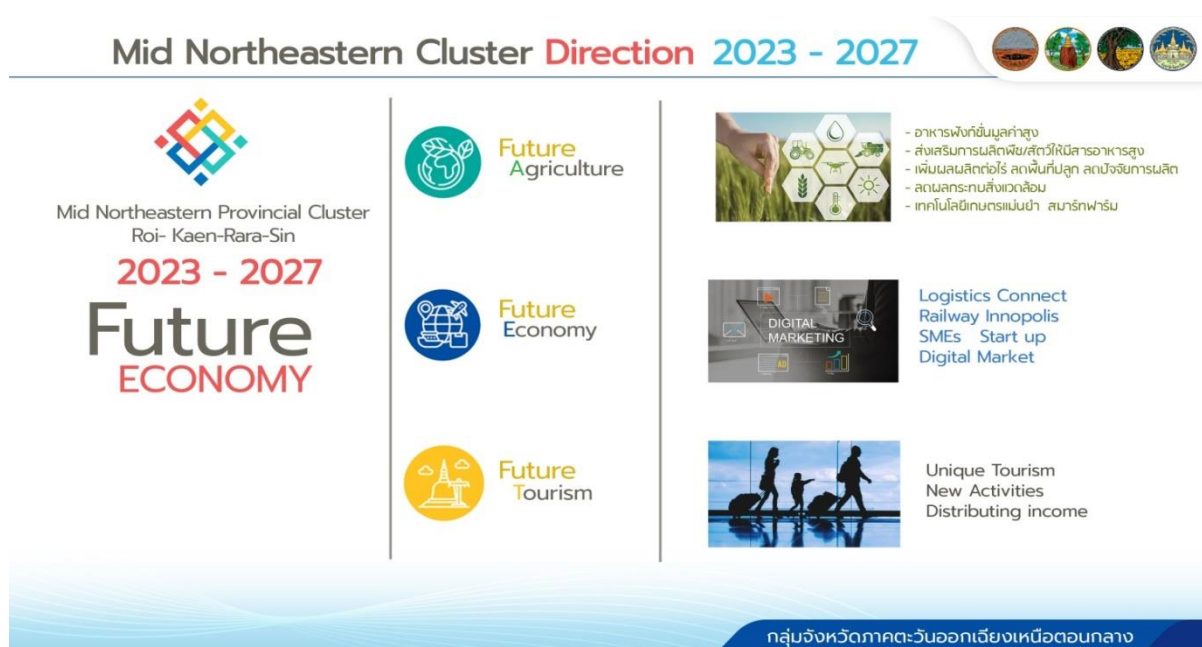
Mid Northeastern Cluster Direction 2023 - 2027

Mid Northeastern Provincial Cluster
Roi- Kaen-Rara-Sin

2023 - 2027

Future
ECONOMY

Future
Agriculture

- อาหารฟังก์ชั่นมูลค่าสูง
- ส่งเสริมการผลิตพืช/สัตว์ให้มีสารอาหารสูง
- เพิ่มผลผลิตต่อไร่ ลดพื้นที่ปลูก ลดปัจจัยการผลิต
- ลดผลกระทบสิ่งแวดล้อม
- เทคโนโลยีเกษตรแม่นยำ สมาร์ทฟาร์ม

Future
Economy

DIGITAL MARKETING

Logistics Connect
Railway Innopolis
SMEs Start up
Digital Market

Future
Tourism

Unique Tourism
New Activities
Distributing income

กลุ่มจังหวัดภาคตะวันออกเฉียงเหนือตอนกลาง